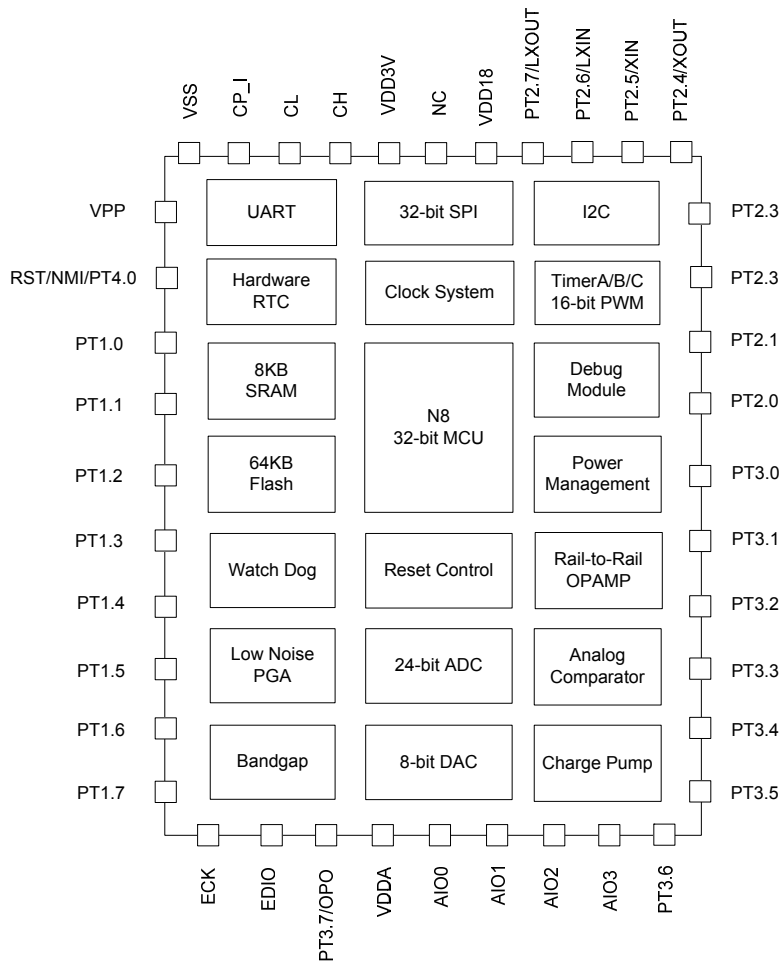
VSS CP_I CL CH VDD3V NC VDD18 PT2.7/LXOUT PT2.6/LXIN PT2.5/XIN PT2.4/XOUT

VPP
RST/NMI/PT4.0
PT1.0
PT1.1
PT1.2
PT1.3
PT1.4
PT1.5
PT1.6
PT1.7

UART
32-bit SPI
I2C
Hardware RTC
Clock System
TimerA/B/C 16-bit PWM
8KB SRAM
N8 32-bit MCU
Debug Module
64KB Flash
Power Management
Watch Dog
Reset Control
Rail-to-Rail OPAMP
Low Noise PGA
24-bit ADC
Analog Comparator
Bandgap
8-bit DAC
Charge Pump

PT2.3
PT2.3
PT2.1
PT2.0
PT3.0
PT3.1
PT3.2
PT3.3
PT3.4
PT3.5

ECK EDIO PT3.7/OPO VDDA AIO0 AIO1 AIO2 AIO3 PT3.6